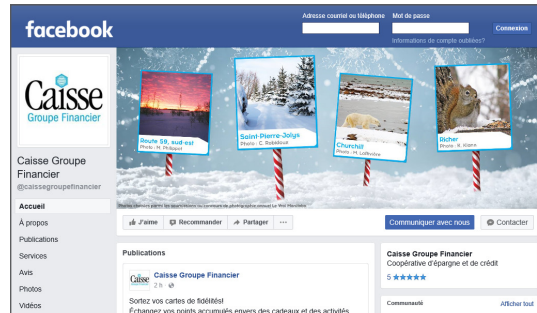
facebook

Adresse courriel ou téléphone
Mot de passe
Connexion
Informations de compte oubliées?

Caisse
Groupe Financier

Caisse Groupe Financier
@caissegroupefinancier

Accueil
À propos
Publications
Services
Avis
Photos
Vidéos

Route 59, sud-est
Photo : M. Philippot

Saint-Pierre-Jolys
Photo : C. Robidoux

Churchill
Photo : M. LeBrodeur

Richer
Photo : K. Klann

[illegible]

J'aime
Recommander
Partager
···
Communiquer avec nous
Contacter

Publications

Caisse Groupe Financier
2 h ·

Sortez vos cartes de fidélités!
Échangez vos points accumulés envers des cadeaux et des activités

Caisse Groupe Financier
Coopérative d'épargne et de crédit
5 ★★★★★

Communauté
Afficher tout